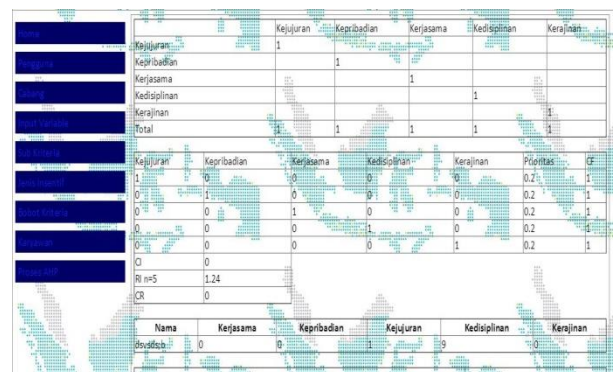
Home
Pengguna
Cabang
Input Variable
Nilai Kriteria
Data Inputan
Bobot Kriteria
Karyawan
Proses AHP

| | Kejujuran | Kepribadian | Kerjasama | Kedisiplinan | Kerajinan |
|---|---|---|---|---|---|
| Kejujuran | 1 | | | | |
| Kepribadian | | 1 | | | |
| Kerjasama | | | 1 | | |
| Kedisiplinan | | | | 1 | |
| Kerajinan | | | | | 1 |
| Total | 1 | 1 | 1 | 1 | 1 |

| Kejujuran | Kepribadian | Kerjasama | Kedisiplinan | Kerajinan | Prioritas | CF |
|---|---|---|---|---|---|---|
| 1 | 0 | 0 | 0 | 0 | 0.2 | 1 |
| 0 | 1 | 0 | 0 | 0 | 0.2 | 1 |
| 0 | 0 | 1 | 0 | 0 | 0.2 | 1 |
| 0 | 0 | 0 | 1 | 0 | 0.2 | 1 |
| 0 | 0 | 0 | 0 | 1 | 0.2 | 1 |
| CI | 0 | | | | | |
| RI n=5 | 1.24 | | | | | |
| CR | 0 | | | | | |

| Nama | Kerjasama | Kepribadian | Kejujuran | Kedisiplinan | Kerajinan |
|---|---|---|---|---|---|
| dsvsdsdb | 0 | 0 | 1 | 9 | 0 |